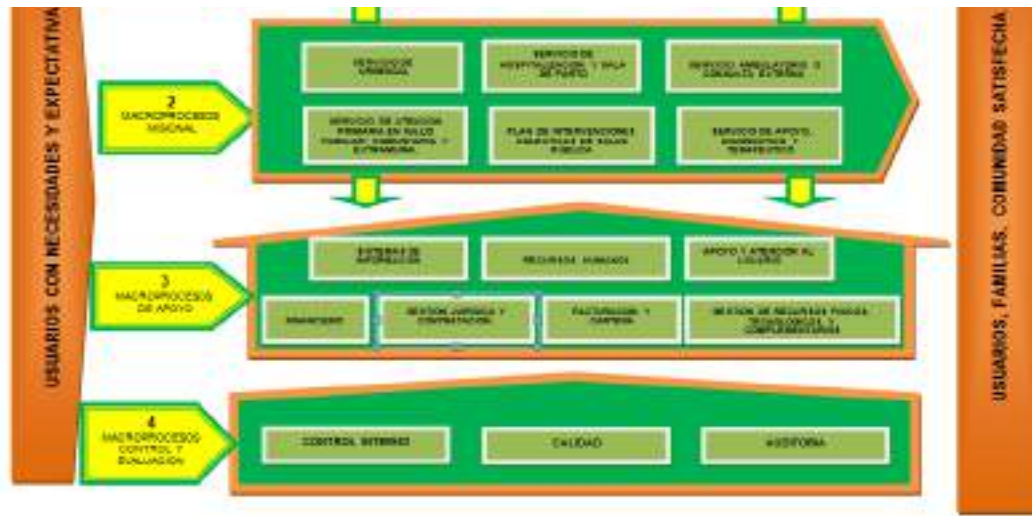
USUARIOS CON NECESIDADES Y EXPECTATIVA

2
MACROPROCESOS MISIONAL

SERVICIO DE URGENCIAS

SERVICIO DE HOSPITALIZACION Y SALA DE PARTO

SERVICIO AMBULATORIO O CONSULTA EXTERNA

SERVICIO DE ATENCION PRIMARIA EN SALUD FAMILIAR COMUNITARIA Y EXTRAMURAL

PLAN DE INTERVENCIONES COLECTIVAS DE SALUD PUBLICA

SERVICIO DE APOYO DIAGNOSTICO Y TERAPEUTICO

3
MACROPROCESOS DE APOYO

SISTEMAS DE INFORMACION

RECURSOS HUMANOS

APOYO Y ATENCION AL USUARIO

FINANCIERO

GESTION JURIDICA Y CONTRATACION

FACTURACION Y CARTERA

GESTION DE RECURSOS FISICOS TECNOLOGICOS Y COMPLEMENTARIOS

4
MACROPROCESOS CONTROL Y EVALUACION

CONTROL INTERNO

CALIDAD

AUDITORIA

USUARIOS, FAMILIAS, COMUNIDAD SATISFECHA